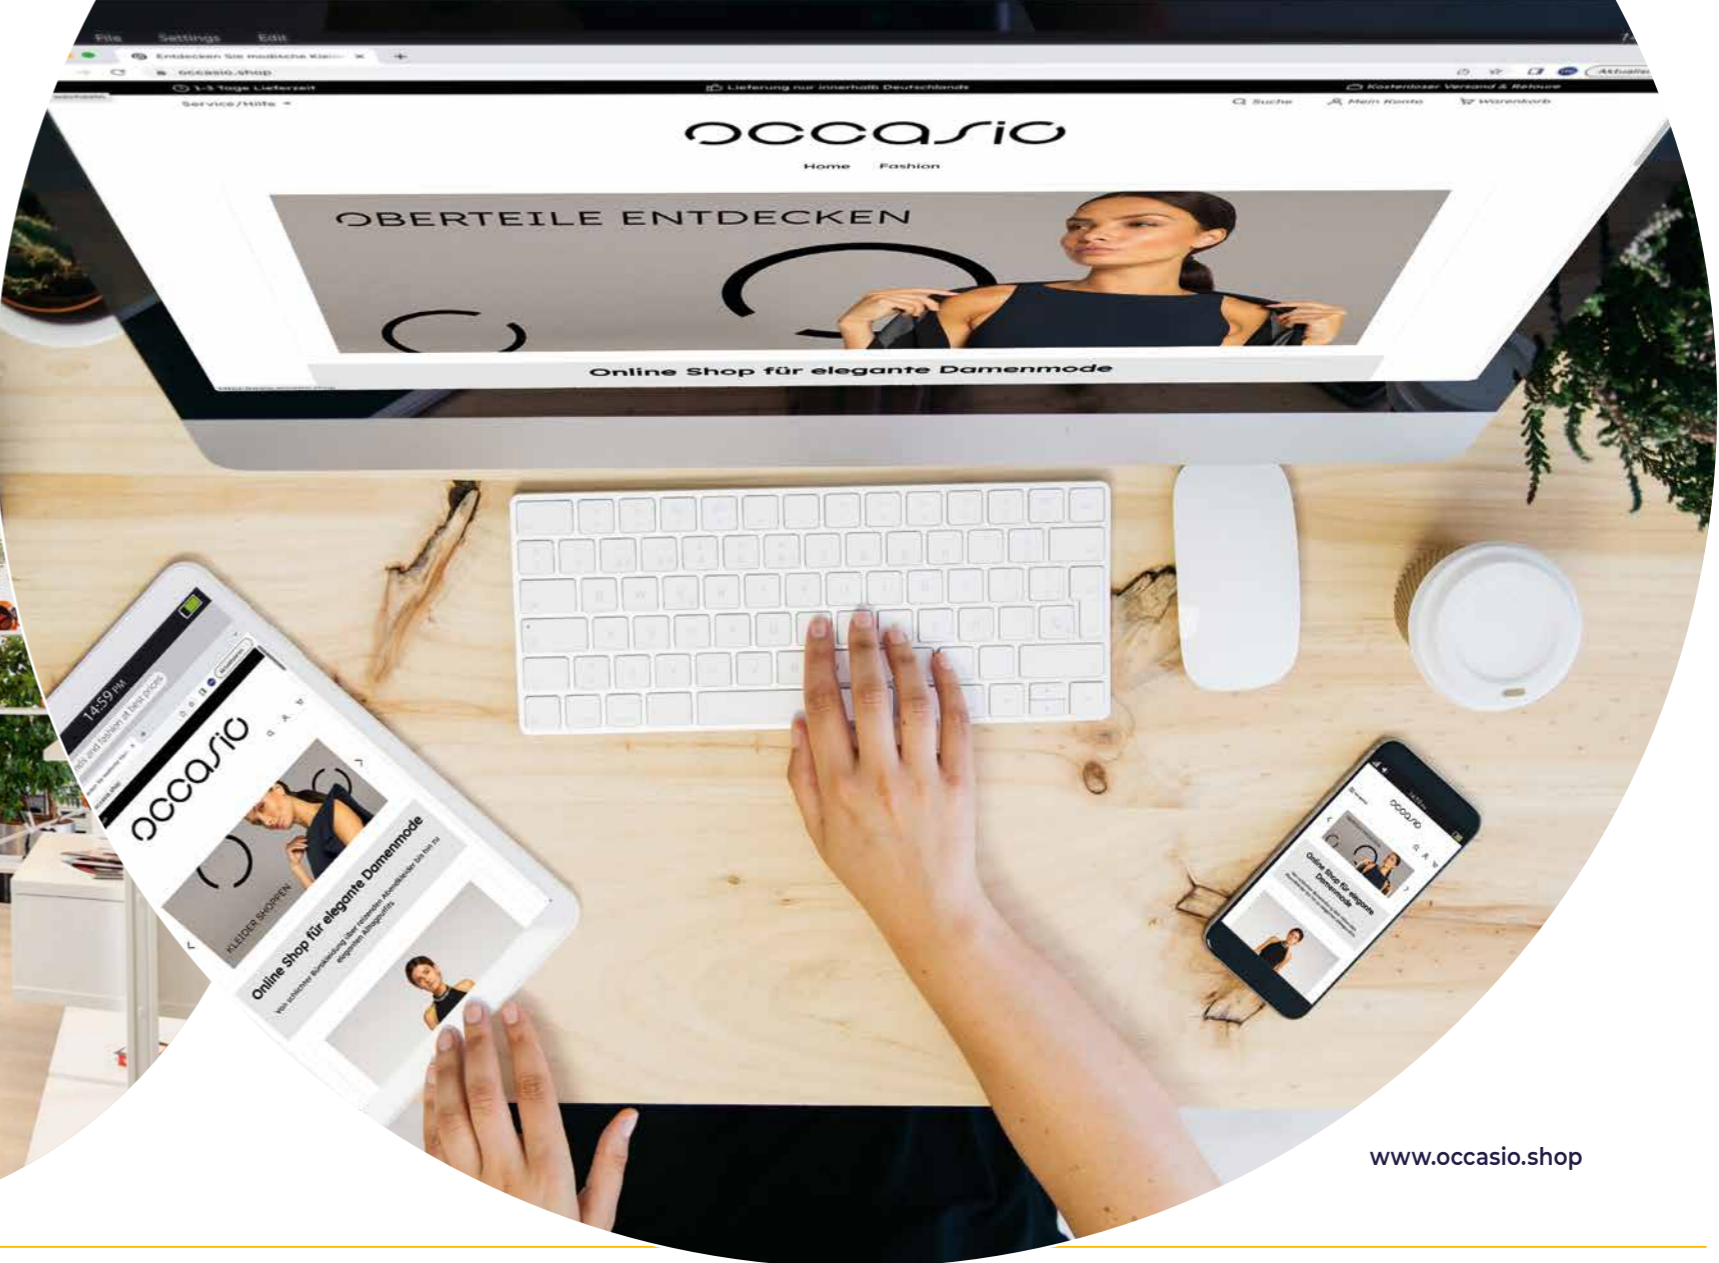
File Settings Edit

Entdecken Sie modische Kle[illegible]

occasio.shop

1-3 Tage Lieferzeit

Lieferung nur innerhalb Deutschlands

Kostenloser Versand & Retoure

Service/Hilfe

Suche

Mein Konto

Warenkorb

occasio

Home Fashion

OBERTEILE ENTDECKEN

Online Shop für elegante Damenmode

14:59 PM

occasio

KLEIDER SHOPPEN

Online Shop für elegante Damenmode

Von schlichter Bürokleidung über reizende Abendkleider bis hin zu eleganten Alltagsoutfits

occasio

Online Shop für elegante Damenmode

www.occasio.shop